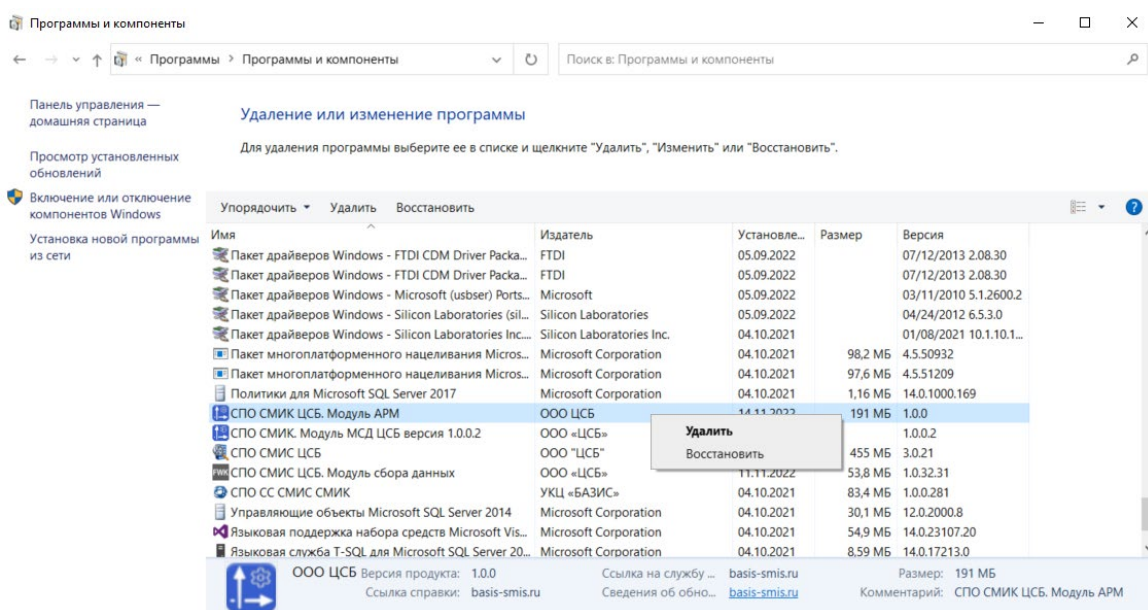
Программы и компоненты

« Программы › Программы и компоненты

Поиск в: Программы и компоненты

Панель управления — домашняя страница

Просмотр установленных обновлений

Включение или отключение компонентов Windows

Установка новой программы из сети

Удаление или изменение программы

Для удаления программы выберите ее в списке и щелкните "Удалить", "Изменить" или "Восстановить".

Упорядочить ▾ Удалить Восстановить

| Имя | Издатель | Установле... | Размер | Версия |
|---|---|---|---|---|
| Пакет драйверов Windows - FTDI CDM Driver Packa... | FTDI | 05.09.2022 | | 07/12/2013 2.08.30 |
| Пакет драйверов Windows - FTDI CDM Driver Packa... | FTDI | 05.09.2022 | | 07/12/2013 2.08.30 |
| Пакет драйверов Windows - Microsoft (usbser) Ports... | Microsoft | 05.09.2022 | | 03/11/2010 5.1.2600.2 |
| Пакет драйверов Windows - Silicon Laboratories (sil... | Silicon Laboratories | 05.09.2022 | | 04/24/2012 6.5.3.0 |
| Пакет драйверов Windows - Silicon Laboratories Inc... | Silicon Laboratories Inc. | 04.10.2021 | | 01/08/2021 10.1.10.1... |
| Пакет многоплатформенного нацеливания Micros... | Microsoft Corporation | 04.10.2021 | 98,2 МБ | 4.5.50932 |
| Пакет многоплатформенного нацеливания Micros... | Microsoft Corporation | 04.10.2021 | 97,6 МБ | 4.5.51209 |
| Политики для Microsoft SQL Server 2017 | Microsoft Corporation | 04.10.2021 | 1,16 МБ | 14.0.1000.169 |
| СПО СМИК ЦСБ. Модуль АРМ | ООО ЦСБ | 14.11.2022 | 191 МБ | 1.0.0 |
| СПО СМИК. Модуль МСД ЦСБ версия 1.0.0.2 | ООО «ЦСБ» | | | 1.0.0.2 |
| СПО СМИС ЦСБ | ООО "ЦСБ" | | 455 МБ | 3.0.21 |
| СПО СМИС ЦСБ. Модуль сбора данных | ООО «ЦСБ» | 11.11.2022 | 53,8 МБ | 1.0.32.31 |
| СПО СС СМИС СМИК | УКЦ «БАЗИС» | 04.10.2021 | 83,4 МБ | 1.0.0.281 |
| Управляющие объекты Microsoft SQL Server 2014 | Microsoft Corporation | 04.10.2021 | 30,1 МБ | 12.0.2000.8 |
| Языковая поддержка набора средств Microsoft Vis... | Microsoft Corporation | 04.10.2021 | 54,9 МБ | 14.0.23107.20 |
| Языковая служба T-SQL для Microsoft SQL Server 20... | Microsoft Corporation | 04.10.2021 | 8,59 МБ | 14.0.17213.0 |

Удалить
Восстановить

ООО ЦСБ Версия продукта: 1.0.0 Ссылка на службу ... basis-smis.ru Размер: 191 МБ
Ссылка справки: basis-smis.ru Сведения об обно... basis-smis.ru Комментарий: СПО СМИК ЦСБ. Модуль АРМ